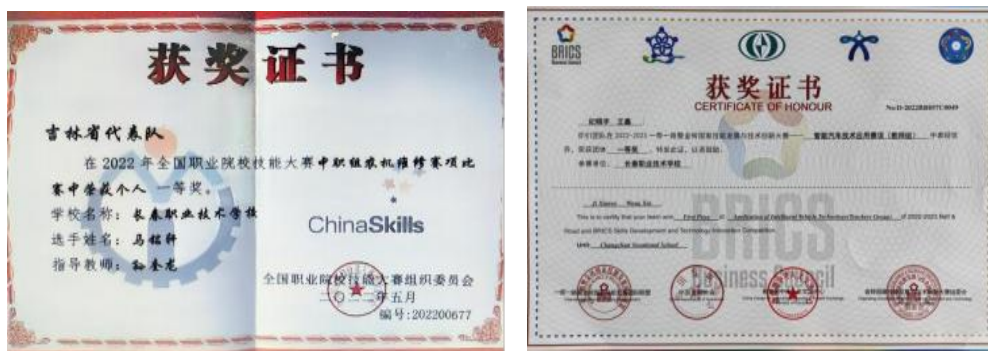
获奖证书

吉林省代表队

在 2022 年全国职业院校技能大赛中职组农机维修赛项比赛中荣获个人 一等奖。

学校名称：长春职业技术学校

选手姓名：马铭轩

指导教师：孙圣龙

ChinaSkills

全国职业院校技能大赛组织委员会
二〇二二年五月

编号：202200677

BRICS

获奖证书

CERTIFICATE OF HONOUR

No:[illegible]

纪錦宇 王鑫

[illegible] 2022-2023 一带一路暨金砖国家技能发展与技术创新大赛 — 智能汽车技术应用赛项（教师组） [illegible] 一等奖 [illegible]

参赛单位： 长春职业技术学校

Ji Jinyu Wang Xin

This is to certify that you have won First Prize in Application of Intelligent Vehicle Technology (Teacher Group) of 2022-2023 Belt & Road and BRICS Skills Development and Technology Innovation Competition.

Unit: Changchun Vocational School

BRICS Business Council

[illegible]